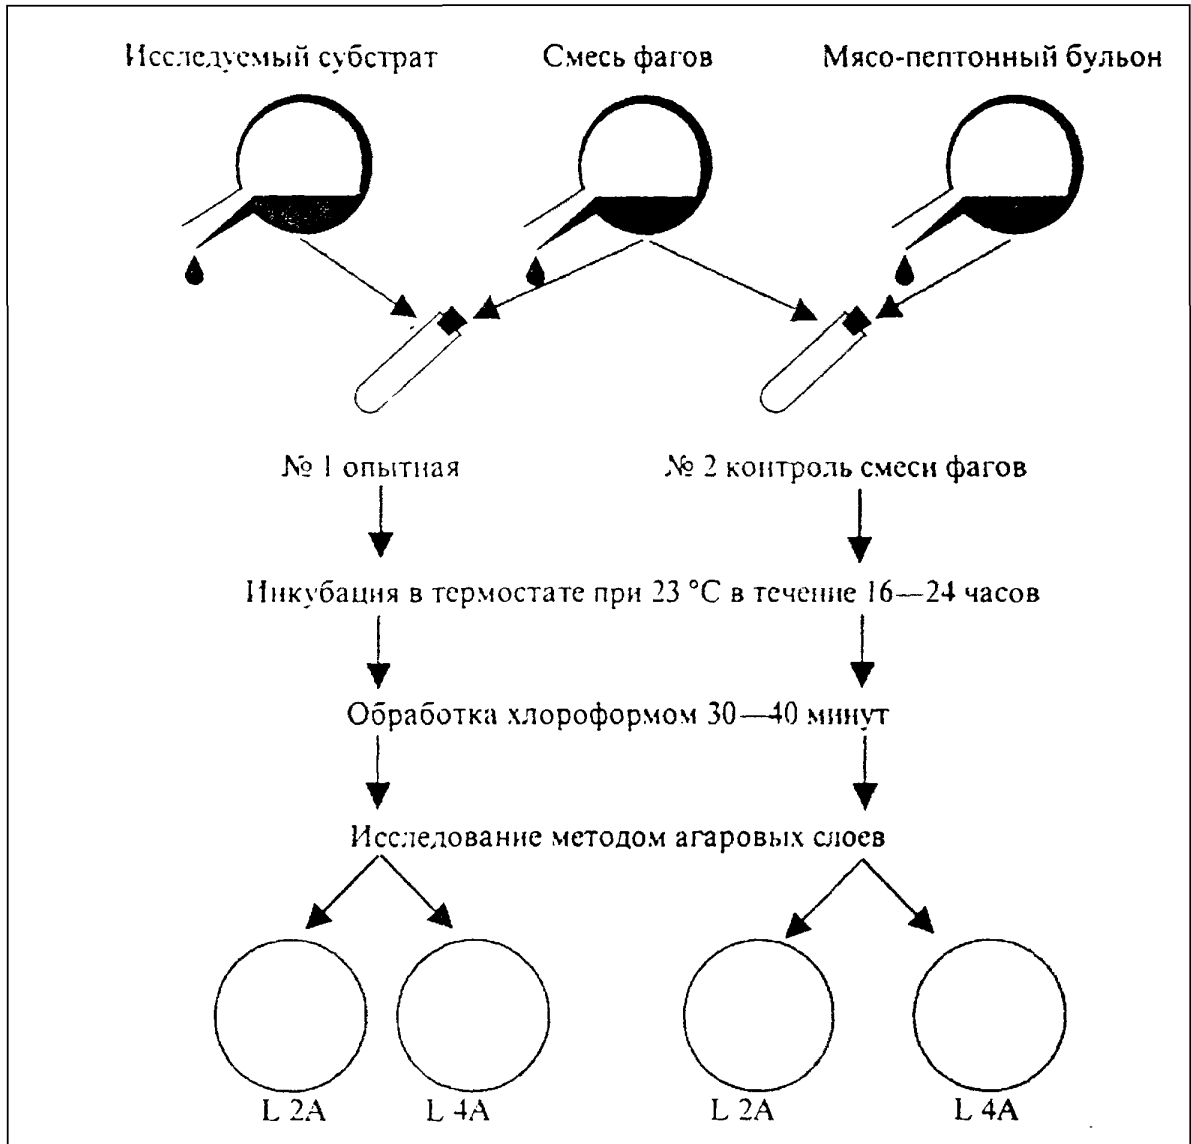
Исследуемый субстрат

Смесь фагов

Мясо-пептонный бульон

№ 1 опытная

№ 2 контроль смеси фагов

Инкубация в термостате при 23 °C в течение 16—24 часов

Обработка хлороформом 30—40 минут

Исследование методом агаровых слоев

L 2A

L 4A

L 2A

L 4A